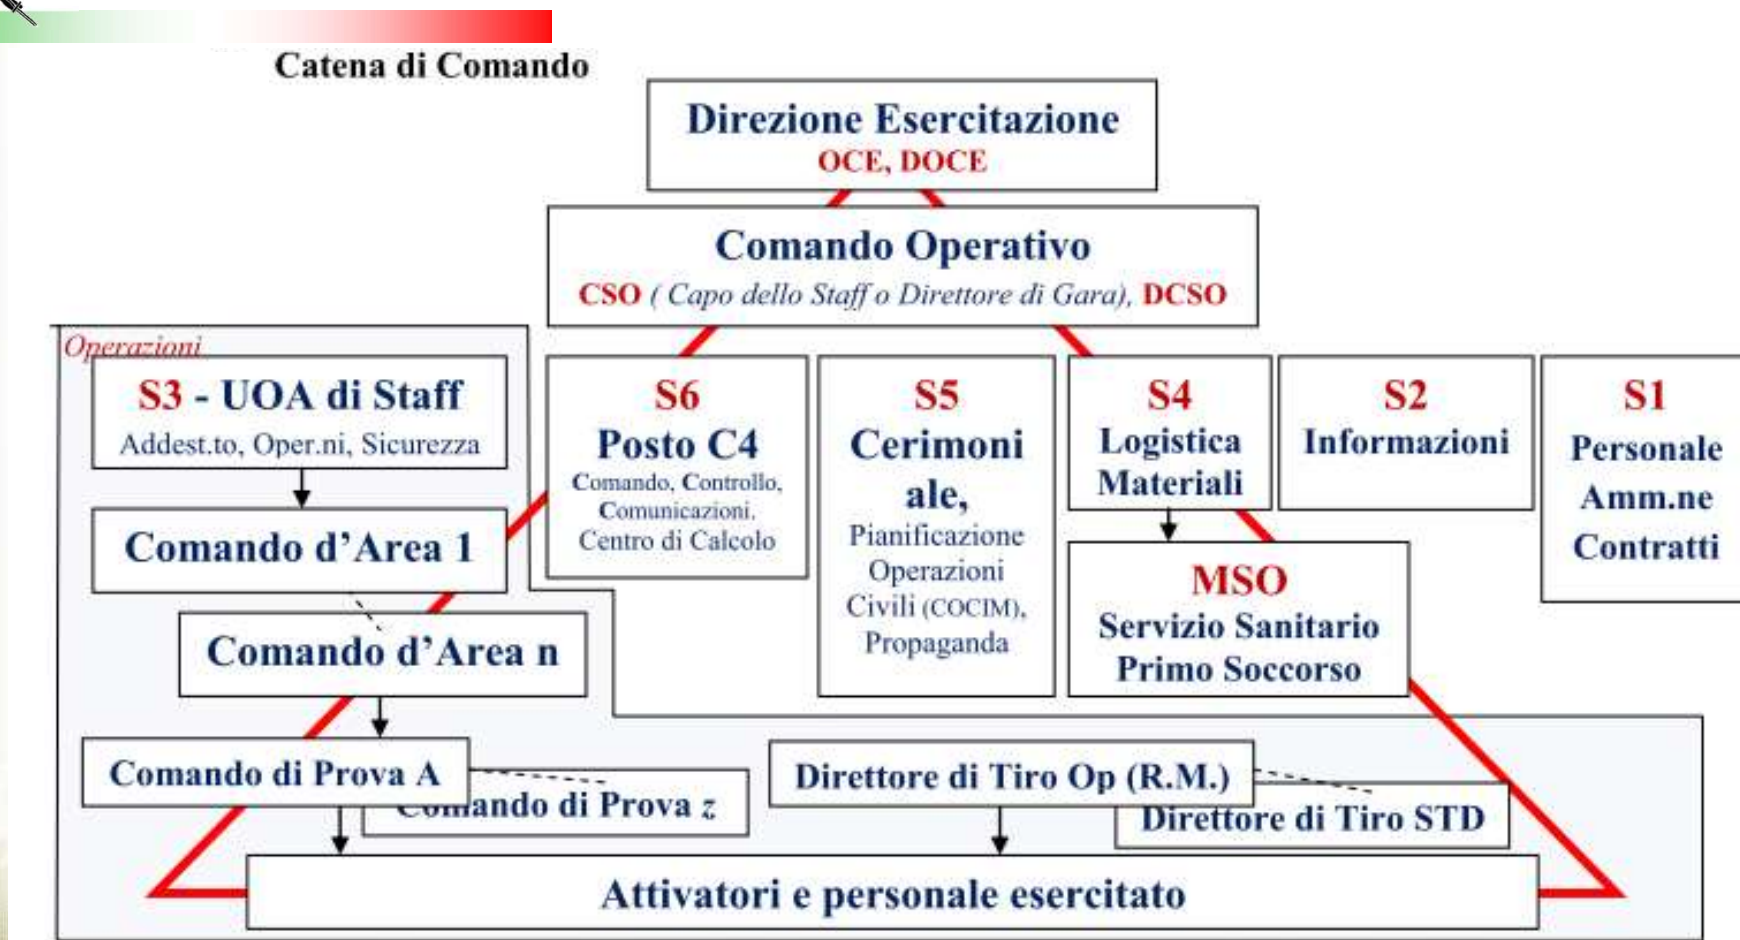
Catena di Comando

Direzione Esercitazione
OCE, DOCE

Comando Operativo
CSO ( Capo dello Staff o Direttore di Gara), DCSO

Operazioni

S3 - UOA di Staff
Addest.to, Oper.ni, Sicurezza

Comando d'Area 1

Comando d'Area n

S6
Posto C4
Comando, Controllo, Comunicazioni, Centro di Calcolo

S5
Cerimoniale,
Pianificazione Operazioni Civili (COCIM), Propaganda

S4
Logistica Materiali

S2
Informazioni

S1
Personale Amm.ne Contratti

MSO
Servizio Sanitario Primo Soccorso

Comando di Prova A

Comando di Prova z

Direttore di Tiro Op (R.M.)

Direttore di Tiro STD

Attivatori e personale esercitato